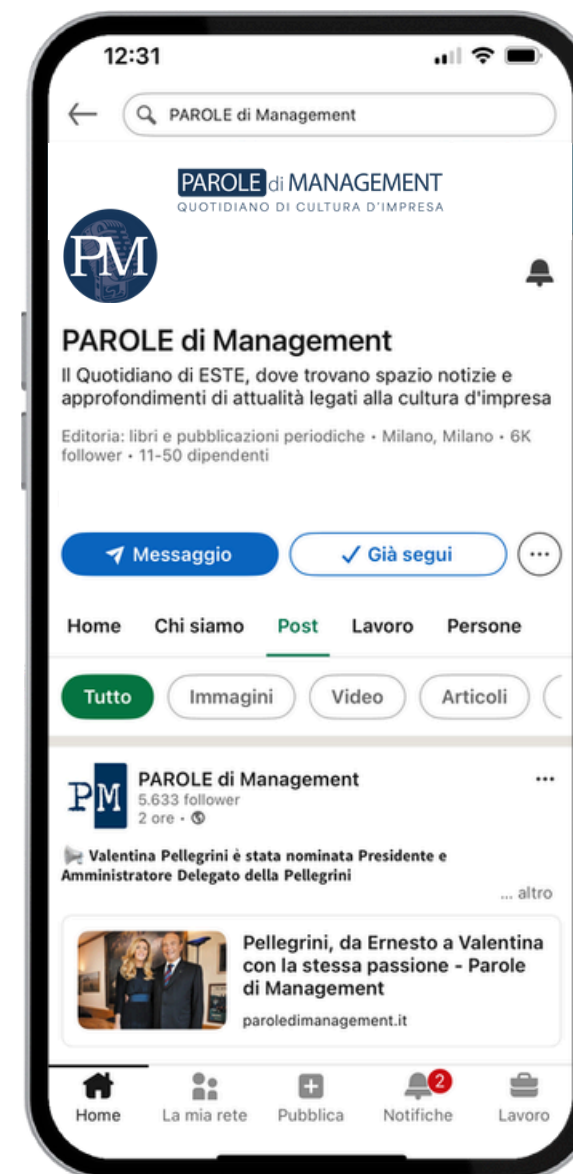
12:31

PAROLE di Management

PAROLE di MANAGEMENT
QUOTIDIANO DI CULTURA D'IMPRESA

PM

PAROLE di Management

Il Quotidiano di ESTE, dove trovano spazio notizie e approfondimenti di attualità legati alla cultura d'impresa

Editoria: libri e pubblicazioni periodiche • Milano, Milano • 6K follower • 11-50 dipendenti

Messaggio
✓ Già segui

Home Chi siamo Post Lavoro Persone

Tutto Immagini Video Articoli

PM
PAROLE di Management
5.633 follower
2 ore •

Valentina Pellegrini è stata nominata Presidente e Amministratore Delegato della Pellegrini

... altro

Pellegrini, da Ernesto a Valentina con la stessa passione - Parole di Management
paroledimanagement.it

Home La mia rete Pubblica 2 Notifiche Lavoro